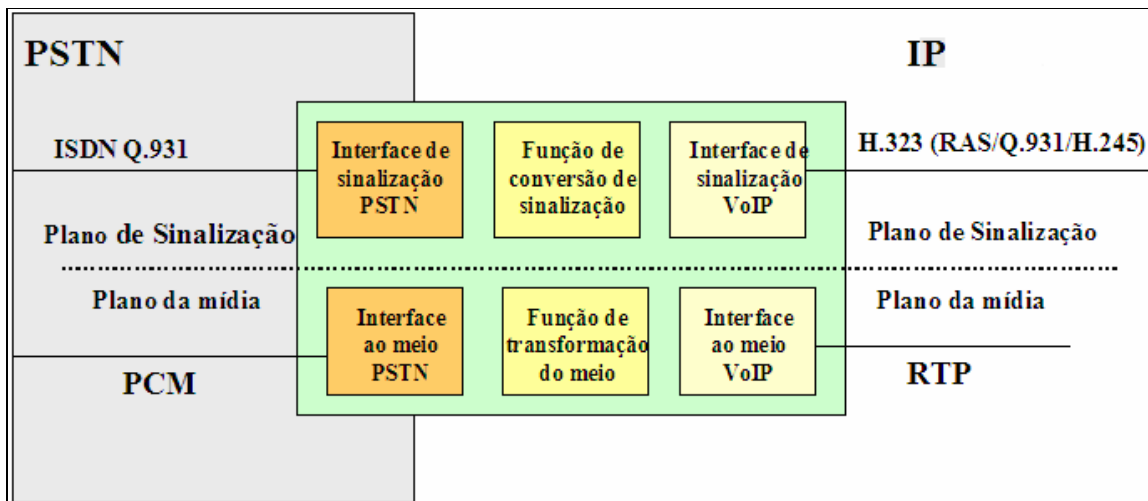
PSTN

IP

ISDN Q.931

Interface de sinalização PSTN

Função de conversão de sinalização

Interface de sinalização VoIP

H.323 (RAS/Q.931/H.245)

Plano de Sinalização

Plano de Sinalização

Plano da mídia

Interface ao meio PSTN

Função de transformação do meio

Interface ao meio VoIP

Plano da mídia

PCM

RTP